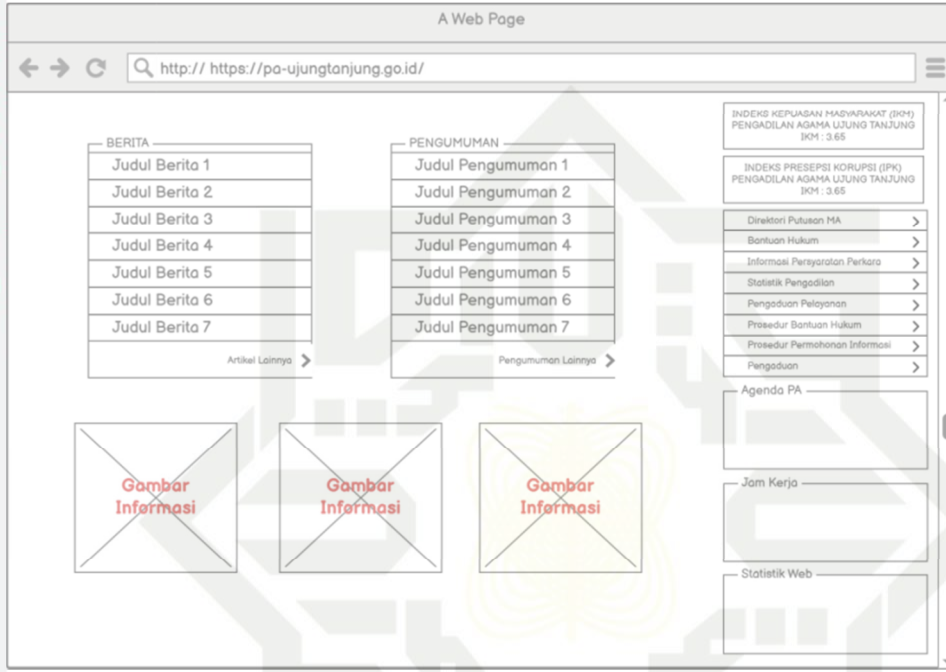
A Web Page

http:// https://pa-ujungtanjung.go.id/

BERITA
Judul Berita 1
Judul Berita 2
Judul Berita 3
Judul Berita 4
Judul Berita 5
Judul Berita 6
Judul Berita 7
Artikel Lainnya

PENGUMUMAN
Judul Pengumuman 1
Judul Pengumuman 2
Judul Pengumuman 3
Judul Pengumuman 4
Judul Pengumuman 5
Judul Pengumuman 6
Judul Pengumuman 7
Pengumuman Lainnya

INDEKS KEPUASAN MASYARAKAT (IKM) PENGADILAN AGAMA UJUNG TANJUNG IKM : 3.65

INDEKS PRESEPSI KORUPSI (IPK) PENGADILAN AGAMA UJUNG TANJUNG IKM : 3.65

Direktori Putusan MA
Bantuan Hukum
Informasi Persyaratan Perkara
Statistik Pengadilan
Pengaduan Pelayanan
Prosedur Bantuan Hukum
Prosedur Permohonan Informasi
Pengaduan

Agenda PA

Gambar Informasi

Gambar Informasi

Gambar Informasi

Jam Kerja

Statistik Web